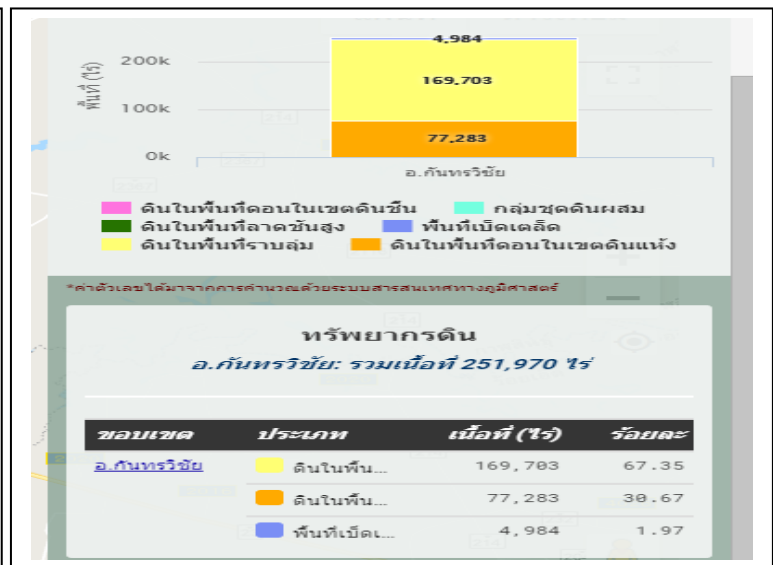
พื้นที่ (ไร่)
200k
100k
0k
4,984
169,703
77,283
อ.กันทรวิชัย

ดินในพื้นที่ดอนในเขตดินชื้น
กลุ่มชุดดินผสม
ดินในพื้นที่ลาดชันสูง
พื้นที่เบ็ดเตล็ด
ดินในพื้นที่ราบลุ่ม
ดินในพื้นที่ดอนในเขตดินแห้ง

*ค่าตัวเลขได้มาจากการคำนวณด้วยระบบสารสนเทศทางภูมิศาสตร์

ทรัพยากรดิน
อ.กันทรวิชัย: รวมเนื้อที่ 251,970 ไร่

| ขอบเขต | ประเภท | เนื้อที่ (ไร่) | ร้อยละ |
|---|---|---|---|
| อ.กันทรวิชัย | ดินในพื้น... | 169,703 | 67.35 |
| | ดินในพื้น... | 77,283 | 30.67 |
| | พื้นที่เบ็ดเ... | 4,984 | 1.97 |